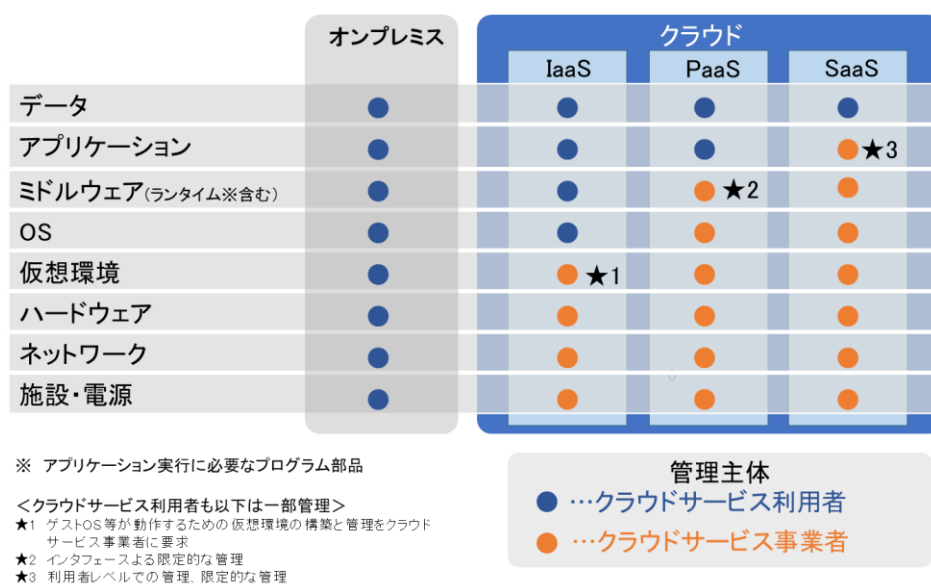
| | オンプレミス | IaaS | PaaS | SaaS |
|---|---|---|---|---|
| | | クラウド | | |
| データ | ● | ● | ● | ● |
| アプリケーション | ● | ● | ● | ●★3 |
| ミドルウェア(ランタイム※含む) | ● | ● | ●★2 | ● |
| OS | ● | ● | ● | ● |
| 仮想環境 | ● | ●★1 | ● | ● |
| ハードウェア | ● | ● | ● | ● |
| ネットワーク | ● | ● | ● | ● |
| 施設・電源 | ● | ● | ● | ● |

※ アプリケーション実行に必要なプログラム部品

<クラウドサービス利用者も以下は一部管理>
★1 ゲストOS等が動作するための仮想環境の構築と管理をクラウドサービス事業者に要求
★2 インタフェースよる限定的な管理
★3 利用者レベルでの管理、限定的な管理

管理主体
● …クラウドサービス利用者
● …クラウドサービス事業者